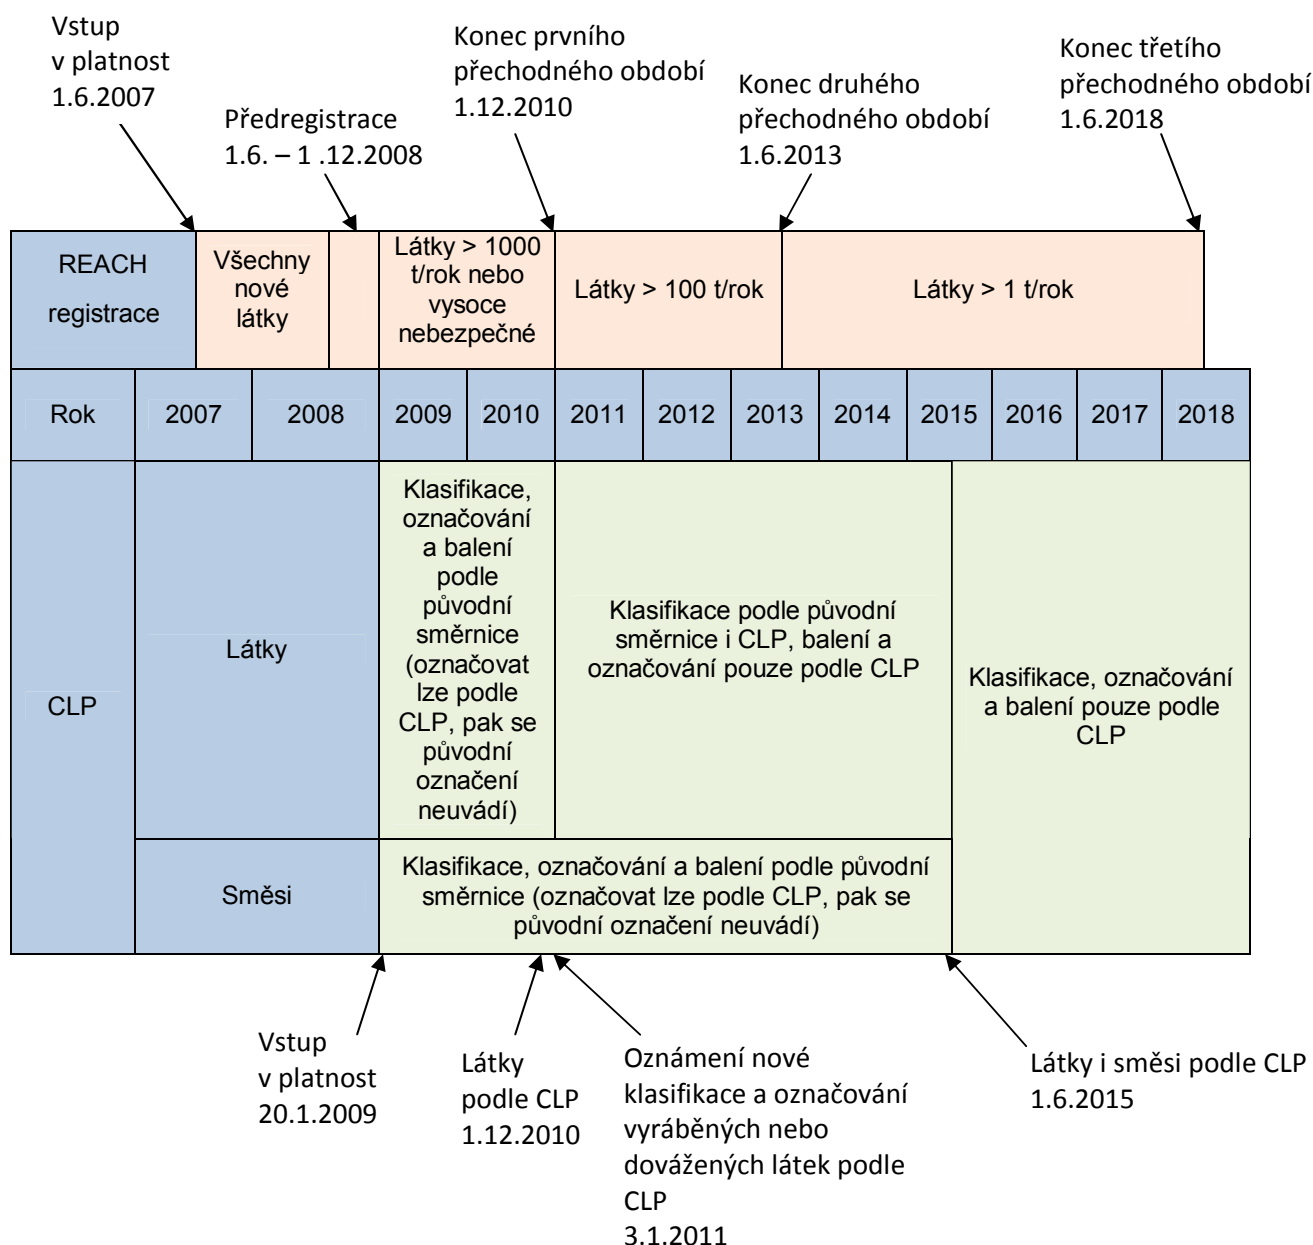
Vstup v platnost 1.6.2007

Předregistrace 1.6. – 1 .12.2008

Konec prvního přechodného období 1.12.2010

Konec druhého přechodného období 1.6.2013

Konec třetího přechodného období 1.6.2018

| REACH registrace | Všechny nové látky | | Látky > 1000 t/rok nebo vysoce nebezpečné | Látky > 100 t/rok | Látky > 1 t/rok |
|---|---|---|---|---|---|

| Rok | 2007 | 2008 | 2009 | 2010 | 2011 | 2012 | 2013 | 2014 | 2015 | 2016 | 2017 | 2018 |
|---|---|---|---|---|---|---|---|---|---|---|---|---|

| CLP | Látky | Klasifikace, označování a balení podle původní směrnice (označovat lze podle CLP, pak se původní označení neuvádí) | Klasifikace podle původní směrnice i CLP, balení a označování pouze podle CLP | Klasifikace, označování a balení pouze podle CLP |
|---|---|---|---|---|
| | Směsi | Klasifikace, označování a balení podle původní směrnice (označovat lze podle CLP, pak se původní označení neuvádí) | | |

Vstup v platnost 20.1.2009

Látky podle CLP 1.12.2010

Oznámení nové klasifikace a označování vyráběných nebo dovážených látek podle CLP 3.1.2011

Látky i směsi podle CLP 1.6.2015